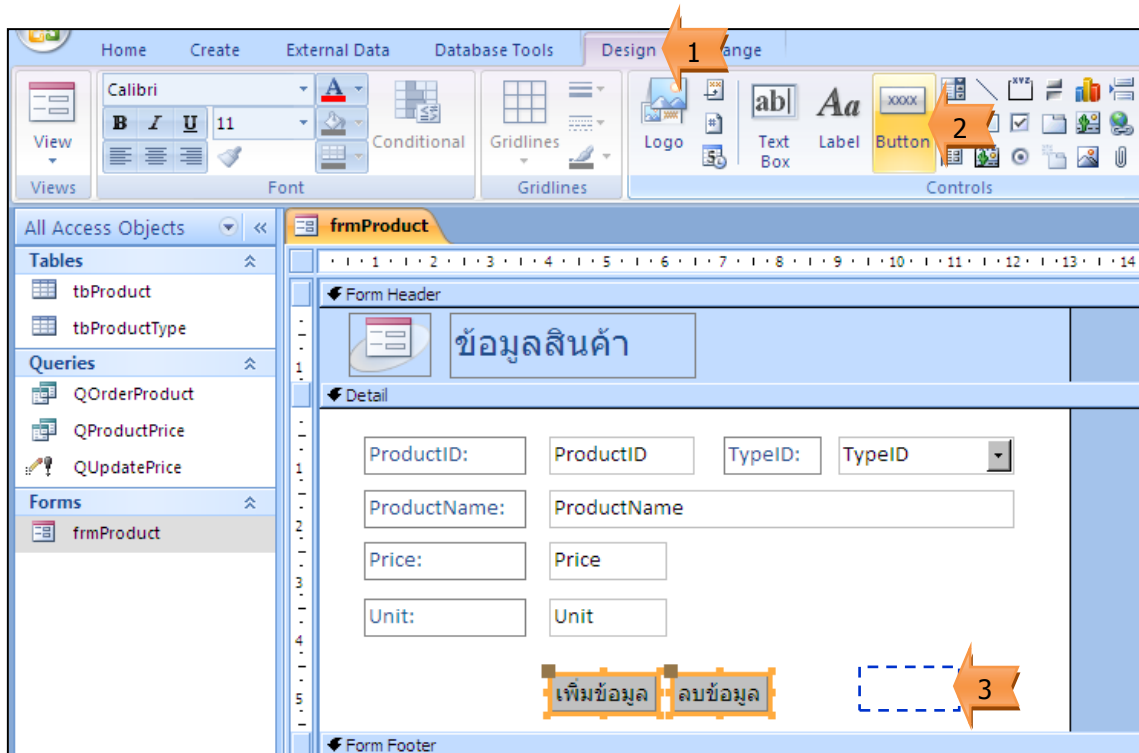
Home Create External Data Database Tools Design 1 ange

View Views

Calibri 11 B I U Font

Conditional

Gridlines Gridlines

Logo

ab| Text Box

Aa Label

XXXX Button 2

Controls

All Access Objects «

Tables

tbProduct

tbProductType

Queries

QOrderProduct

QProductPrice

QUpdatePrice

Forms

frmProduct

frmProduct

1 2 3 4 5 6 7 8 9 10 11 12 13 14

Form Header

ข้อมูลสินค้า

Detail

ProductID: ProductID TypeID: TypeID

ProductName: ProductName

Price: Price

Unit: Unit

เพิ่มข้อมูล ลบข้อมูล 3

Form Footer